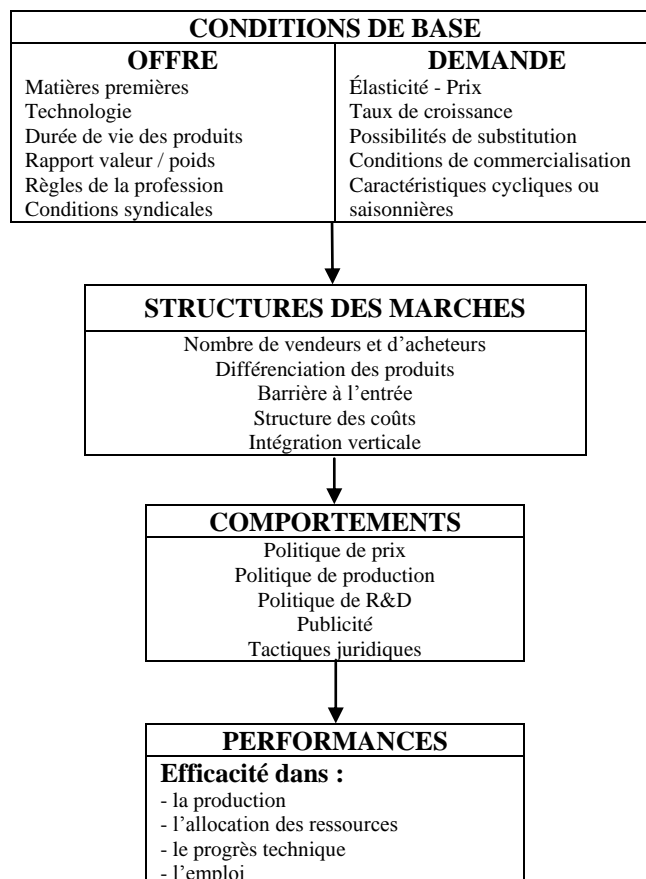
CONDITIONS DE BASE

OFFRE
Matières premières
Technologie
Durée de vie des produits
Rapport valeur / poids
Règles de la profession
Conditions syndicales

DEMANDE
Élasticité - Prix
Taux de croissance
Possibilités de substitution
Conditions de commercialisation
Caractéristiques cycliques ou saisonnières

STRUCTURES DES MARCHES
Nombre de vendeurs et d'acheteurs
Différenciation des produits
Barrière à l'entrée
Structure des coûts
Intégration verticale

COMPORTEMENTS
Politique de prix
Politique de production
Politique de R&D
Publicité
Tactiques juridiques

PERFORMANCES
Efficacité dans :
- la production
- l'allocation des ressources
- le progrès technique
- l'emploi